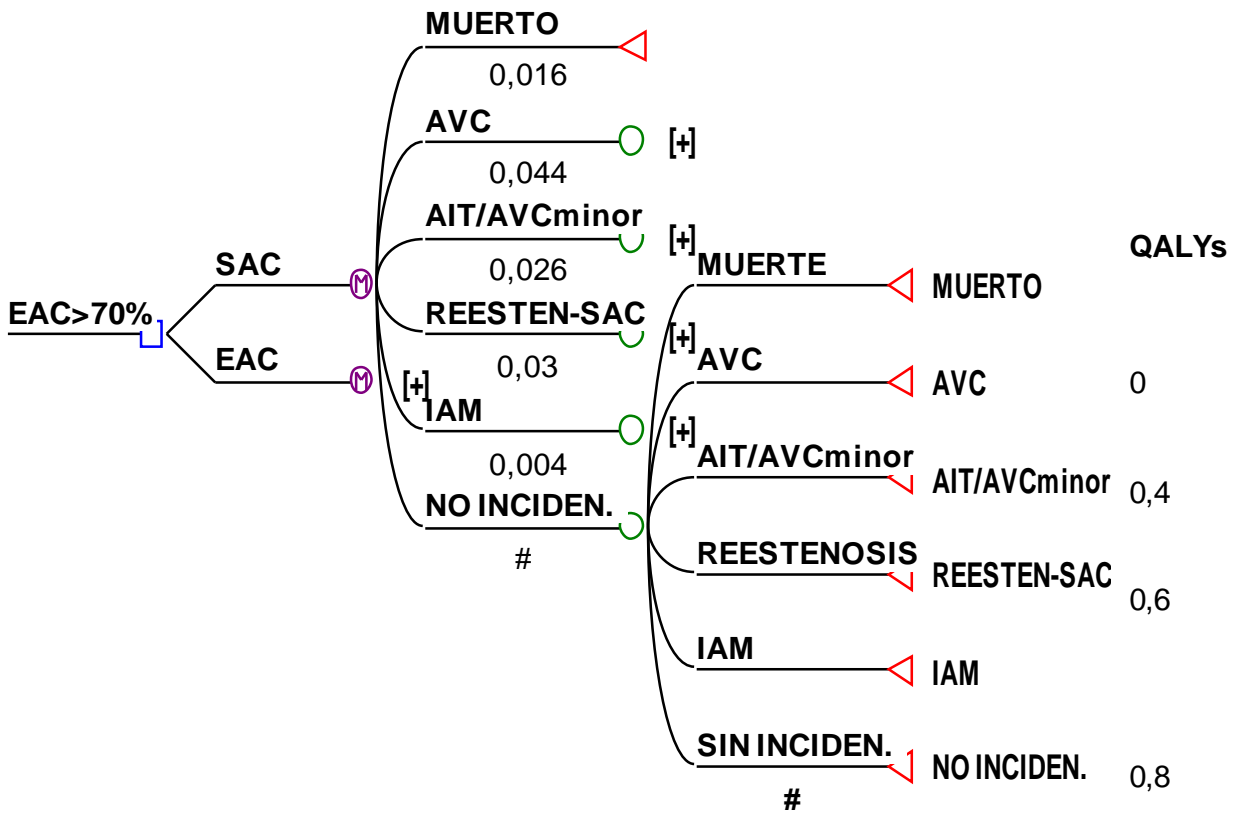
EAC>70%

SAC

EAC

MUERTO
0,016

AVC
0,044
[+]

AIT/AVCminor
0,026
[+]

REESTEN-SAC
0,03
[+]

[+]
IAM
0,004

NO INCIDEN.
#

[+]

MUERTE
MUERTO

AVC
AVC

AIT/AVCminor
AIT/AVCminor

REESTENOSIS
REESTEN-SAC

IAM
IAM

SIN INCIDEN.
NO INCIDEN.
#

QALYs
0
0,4
0,6
0,8